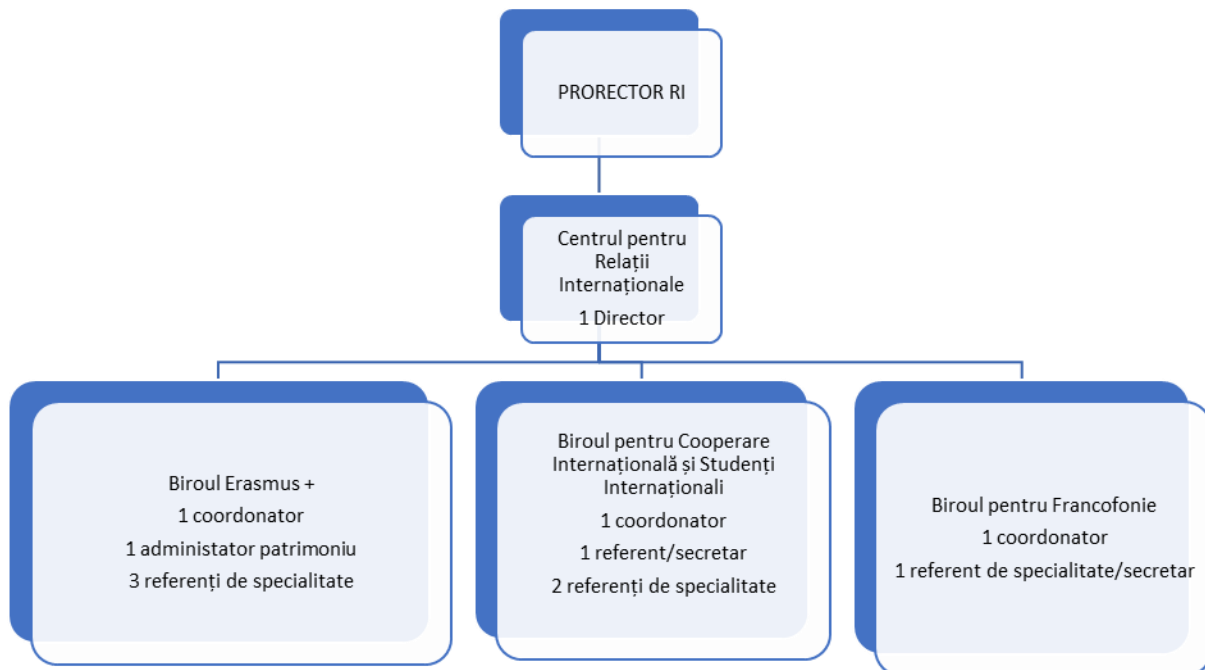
PRORECTOR RI

Centrul pentru Relații Internaționale
1 Director

Biroul Erasmus +
1 coordonator
1 administator patrimoniu
3 referenți de specialitate

Biroul pentru Cooperare Internațională și Studenți Internaționali
1 coordonator
1 referent/secretar
2 referenți de specialitate

Biroul pentru Francofonie
1 coordonator
1 referent de specialitate/secretar